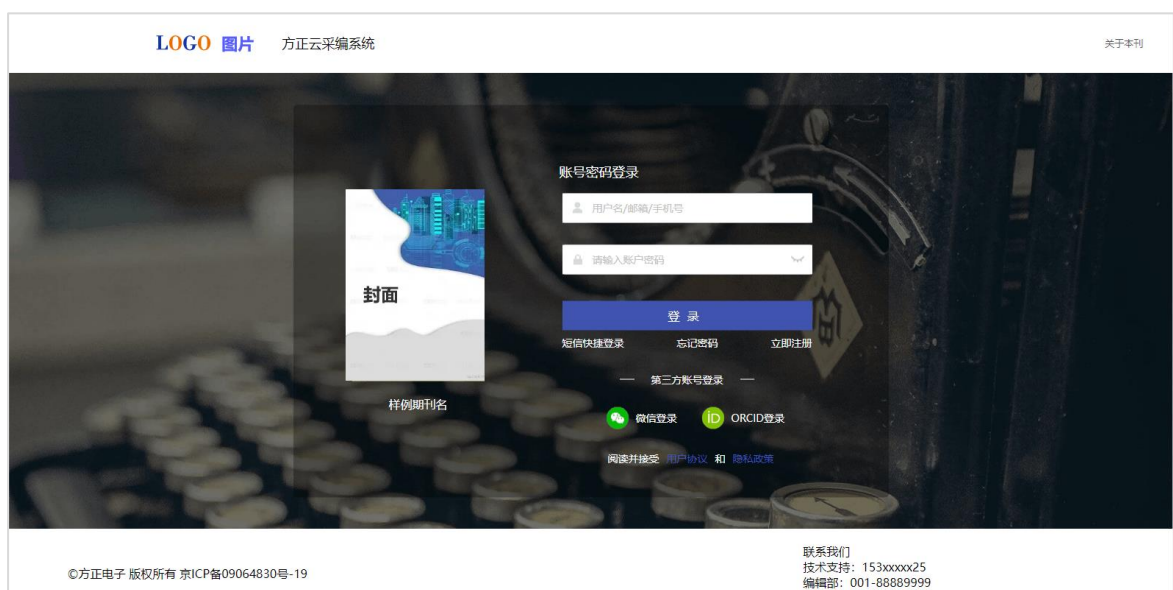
LOGO 图片 方正云采编系统

关于本刊

封面

样例期刊名

账号密码登录

用户名/邮箱/手机号

请输入账户密码

登 录

短信快捷登录 忘记密码 立即注册

— 第三方账号登录 —

微信登录 ORCID登录

阅读并接受 用户协议 和 隐私政策

©方正电子 版权所有 京ICP备09064830号-19

联系我们
技术支持：153xxxxx25
编辑部：001-88889999